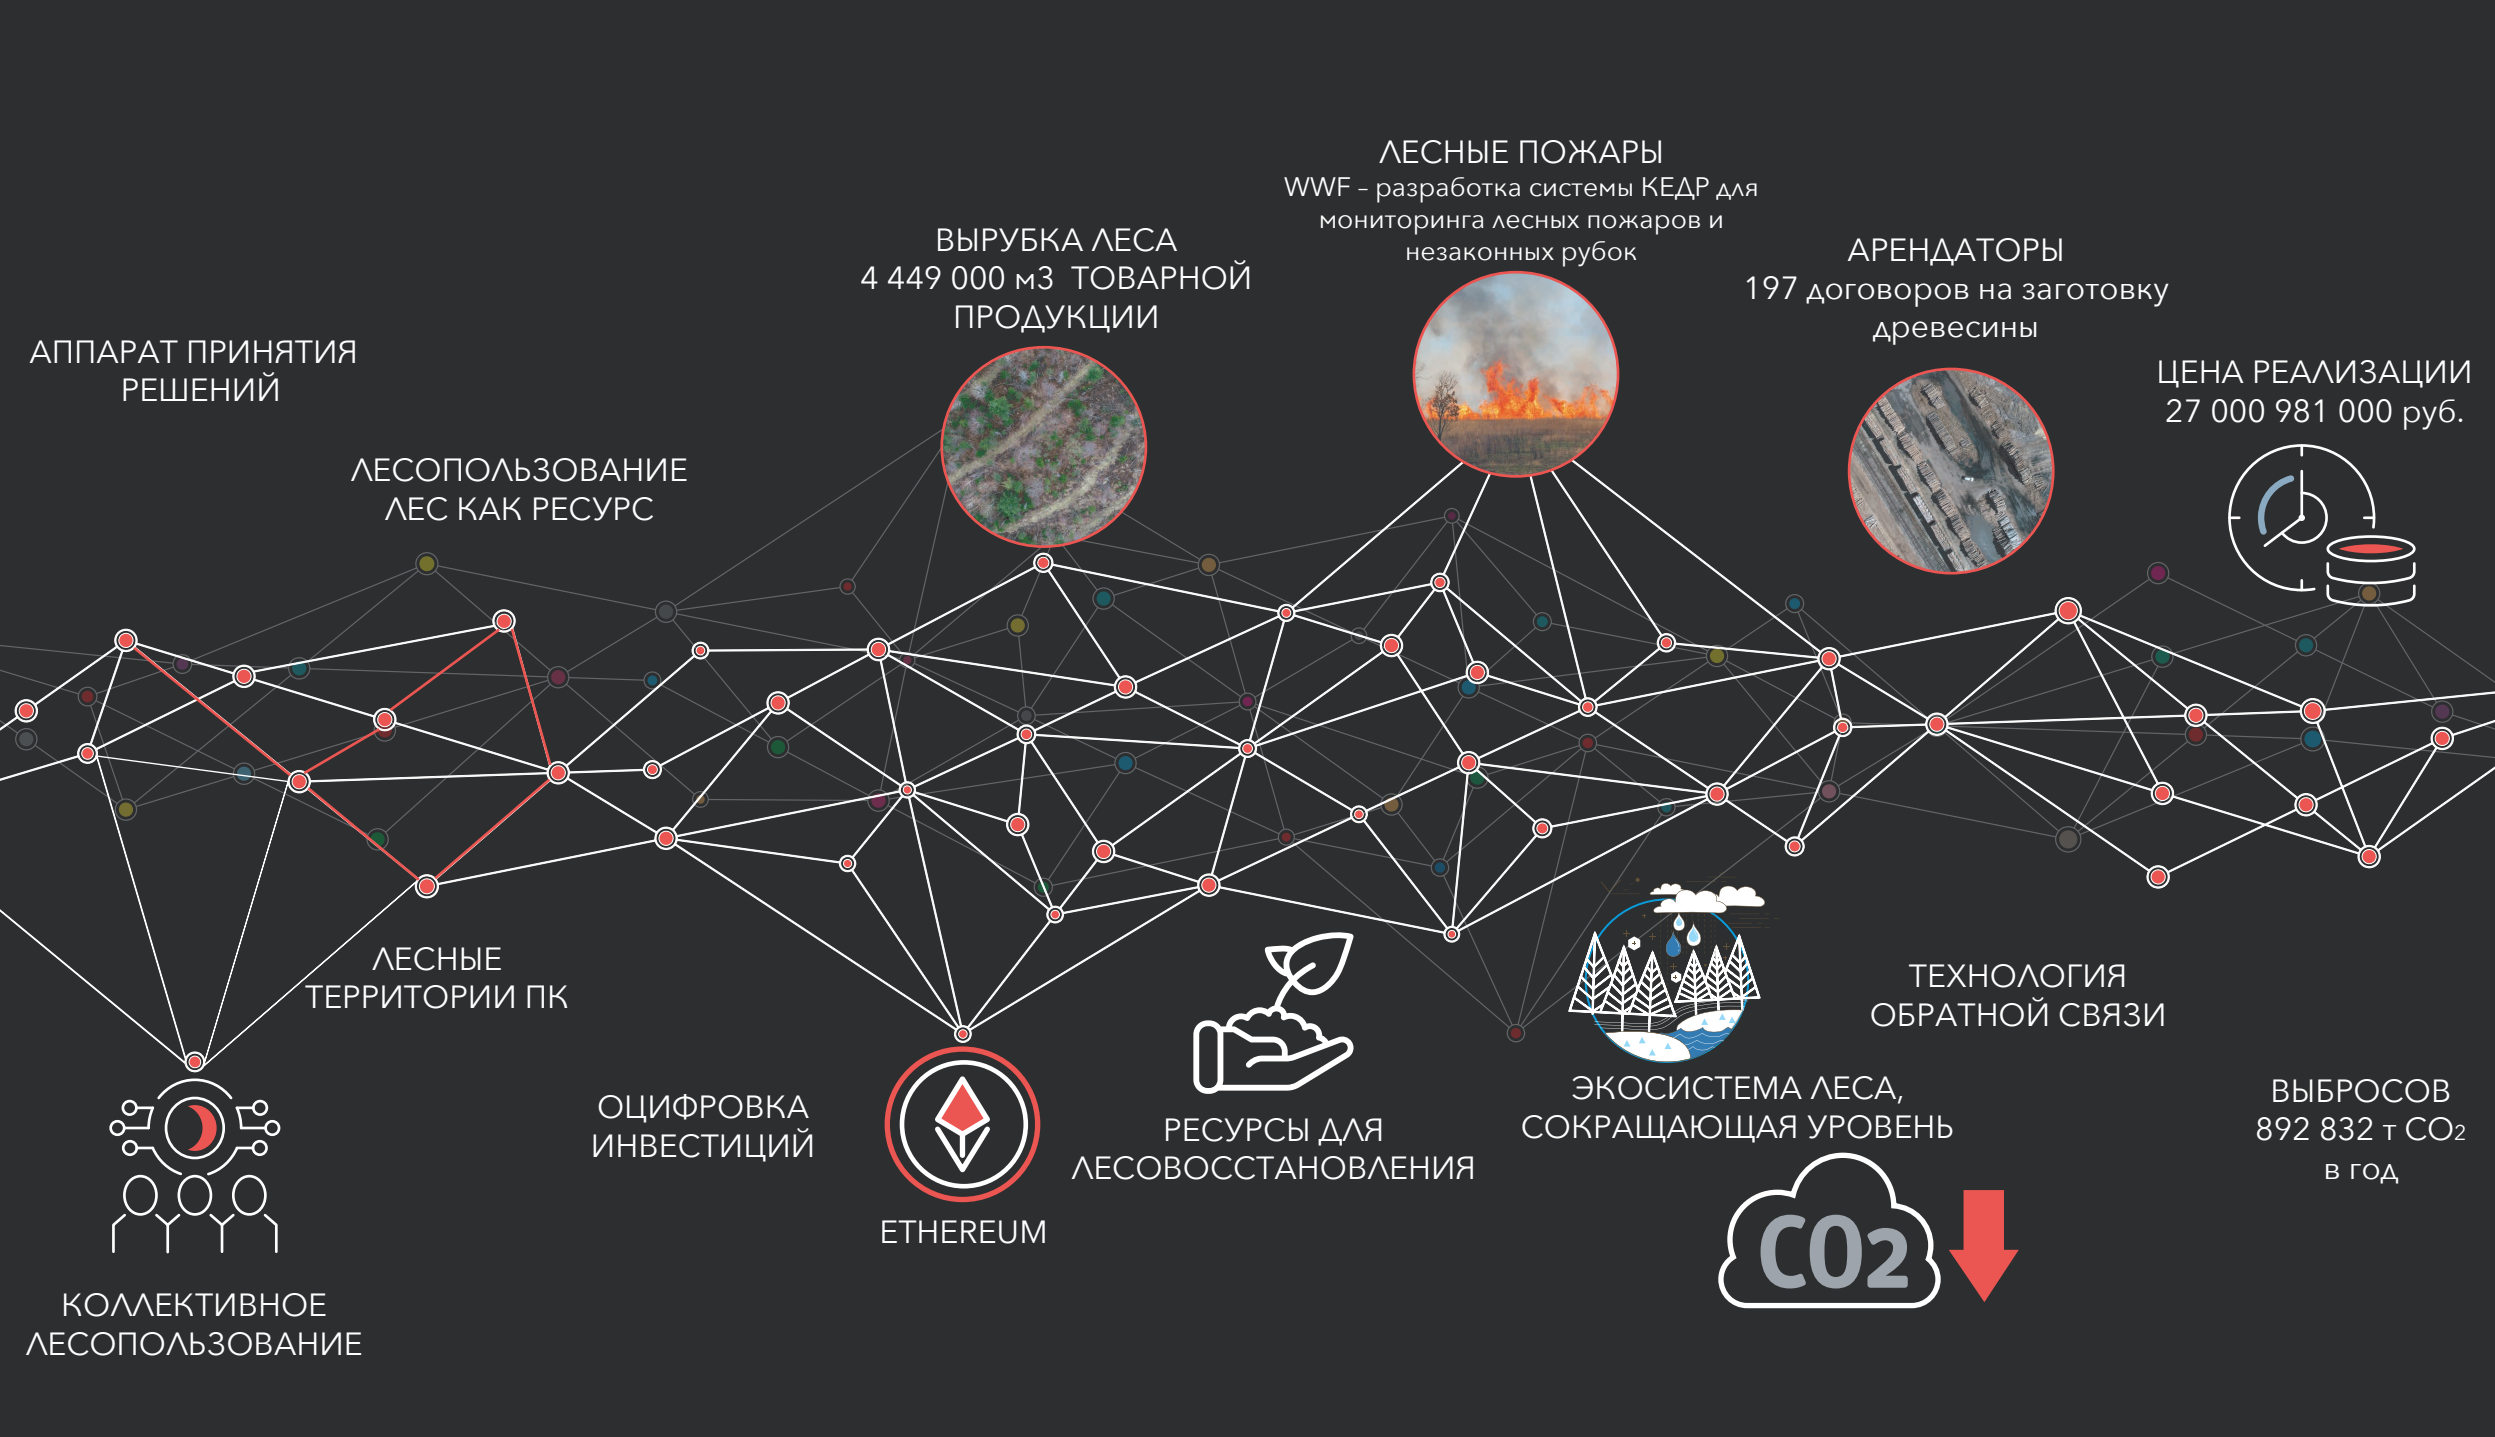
ЛЕСНЫЕ ПОЖАРЫ
WWF – разработка системы КЕДР для мониторинга лесных пожаров и незаконных рубок

ВЫРУБКА ЛЕСА
4 449 000 м3 ТОВАРНОЙ ПРОДУКЦИИ

АРЕНДАТОРЫ
197 договоров на заготовку древесины

АППАРАТ ПРИНЯТИЯ РЕШЕНИЙ

ЦЕНА РЕАЛИЗАЦИИ
27 000 981 000 руб.

ЛЕСОПОЛЬЗОВАНИЕ
ЛЕС КАК РЕСУРС

ЛЕСНЫЕ ТЕРРИТОРИИ ПК

ТЕХНОЛОГИЯ ОБРАТНОЙ СВЯЗИ

ОЦИФРОВКА ИНВЕСТИЦИЙ

ЭКОСИСТЕМА ЛЕСА, СОКРАЩАЮЩАЯ УРОВЕНЬ

ВЫБРОСОВ
892 832 т $CO_2$
в год

РЕСУРСЫ ДЛЯ ЛЕСОВОССТАНОВЛЕНИЯ

ETHEREUM

$CO_2$

КОЛЛЕКТИВНОЕ ЛЕСОПОЛЬЗОВАНИЕ